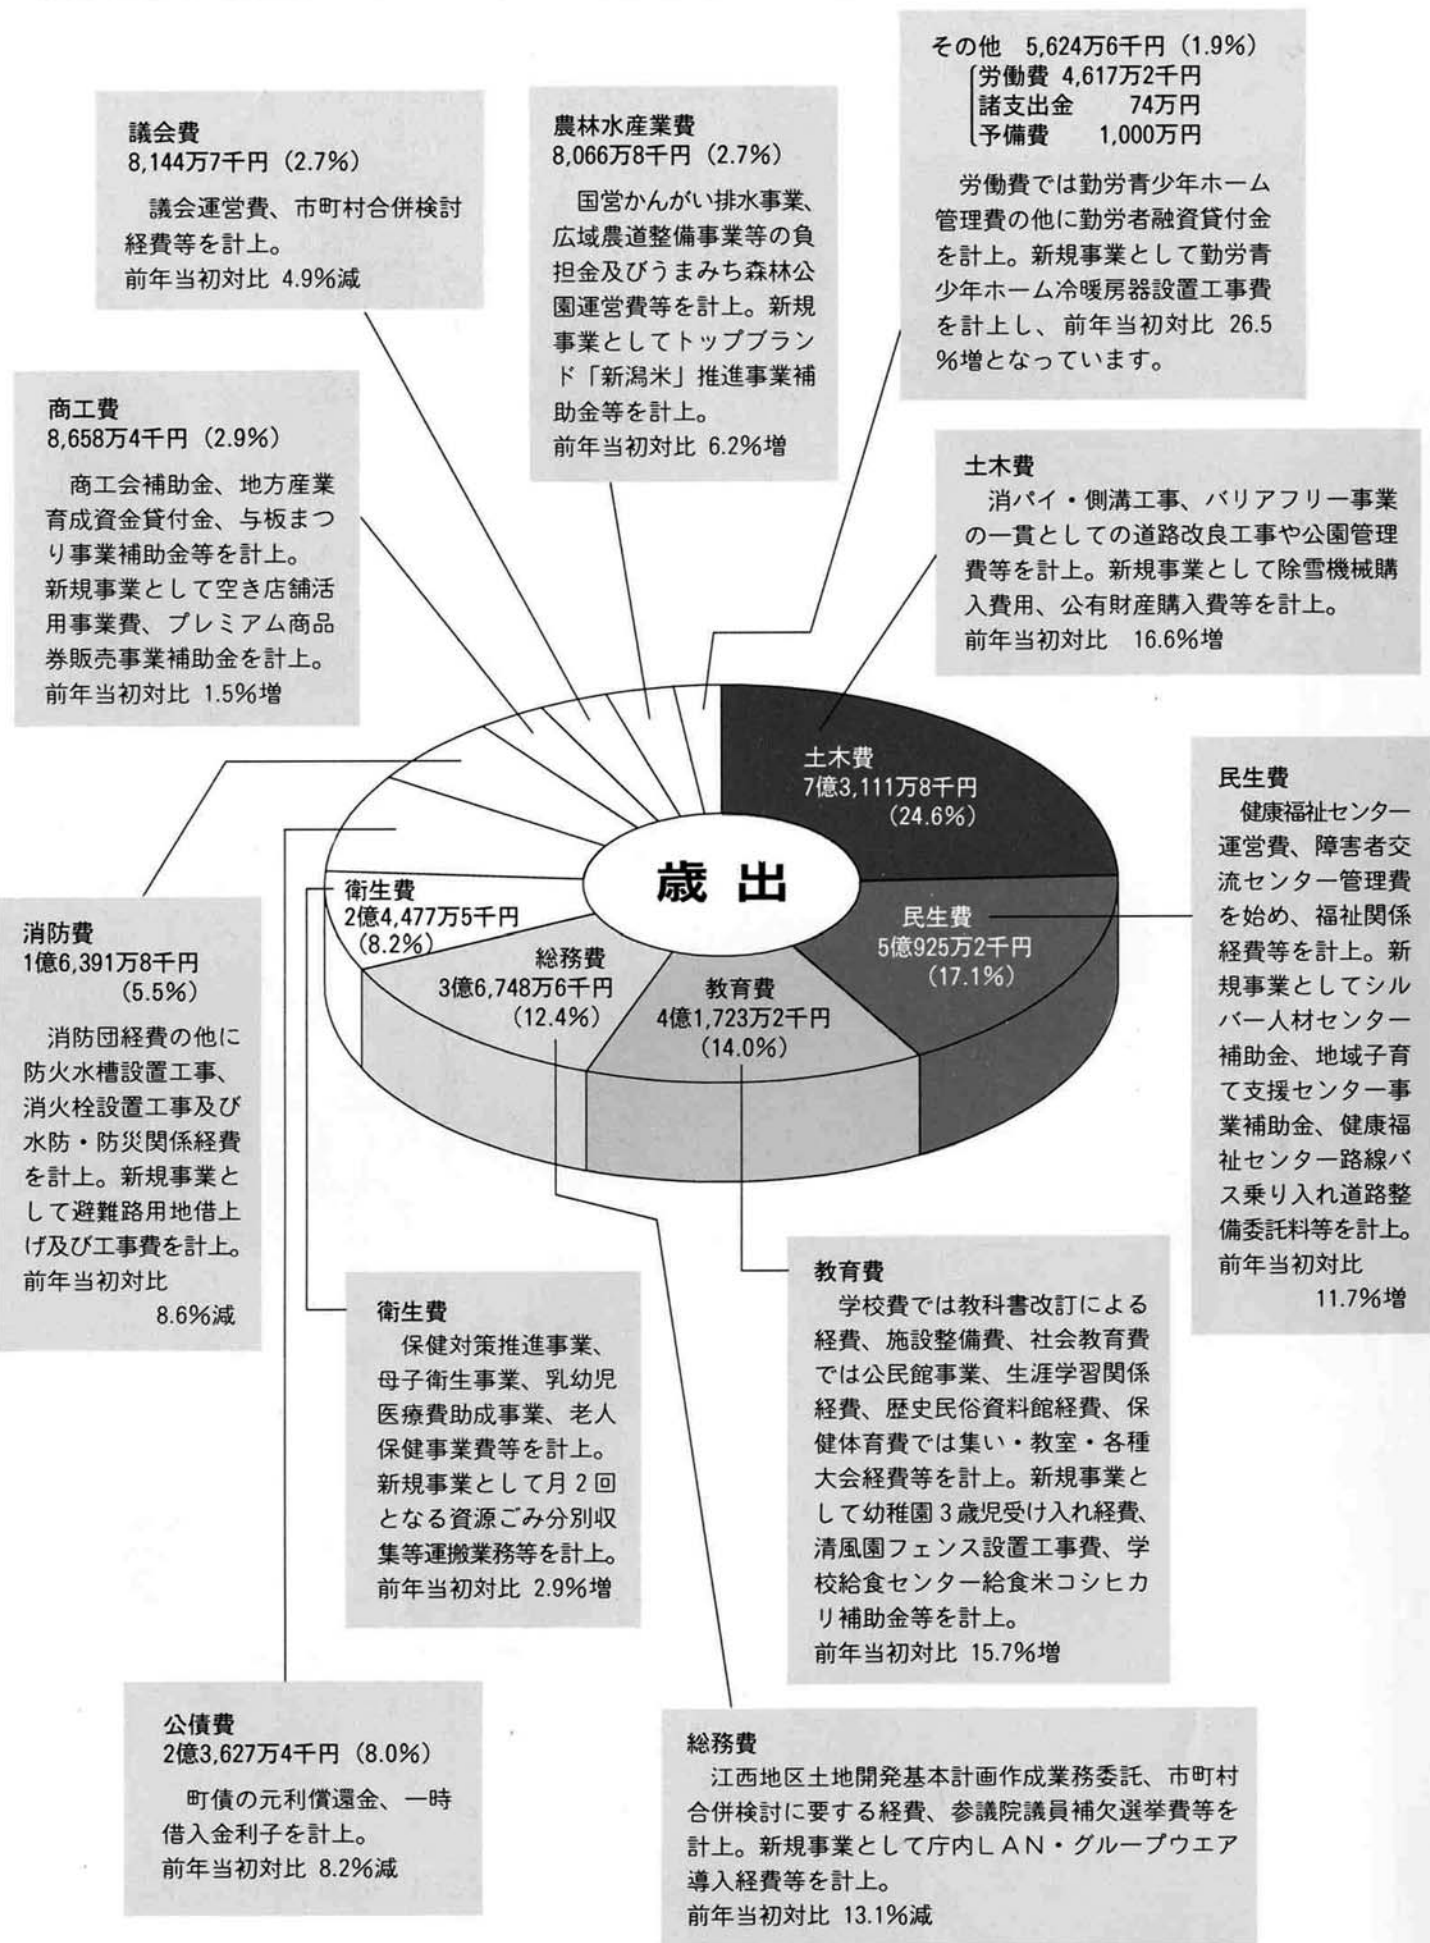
議会費
8,144万7千円（2.7%）

議会運営費、市町村合併検討経費等を計上。
前年当初対比 4.9%減

農林水産業費
8,066万8千円（2.7%）

国営かんがい排水事業、広域農道整備事業等の負担金及びびうまみち森林公園運営費等を計上。新規事業としてトップブランド「新潟米」推進事業補助金等を計上。
前年当初対比 6.2%増

その他 5,624万6千円（1.9%）
労働費 4,617万2千円
諸支出金 74万円
予備費 1,000万円

労働費では勤労青少年ホーム管理費の他に勤労者融資貸付金を計上。新規事業として勤労青少年ホーム冷暖房器設置工事費を計上し、前年当初対比 26.5%増となっています。

商工費
8,658万4千円（2.9%）

商工会補助金、地方産業育成資金貸付金、与板まつり事業補助金等を計上。新規事業として空き店舗活用事業費、プレミアム商品券販売事業補助金を計上。
前年当初対比 1.5%増

土木費
消パイ・側溝工事、バリアフリー事業の一貫としての道路改良工事や公園管理費等を計上。新規事業として除雪機械購入費用、公有財産購入費等を計上。
前年当初対比 16.6%増

土木費
7億3,111万8千円
（24.6%）

歳出

民生費
5億925万2千円
（17.1%）

教育費
4億1,723万2千円
（14.0%）

総務費
3億6,748万6千円
（12.4%）

衛生費
2億4,477万5千円
（8.2%）

民生費
健康福祉センター運営費、障害者交流センター管理費を始め、福祉関係経費等を計上。新規事業としてシルバー人材センター補助金、地域子育て支援センター事業補助金、健康福祉センター路線バス乗り入れ道路整備委託料等を計上。
前年当初対比
11.7%増

消防費
1億6,391万8千円
（5.5%）

消防団経費の他に防火水槽設置工事、消火栓設置工事及び水防・防災関係経費を計上。新規事業として避難路用地借上げ及び工事費を計上。
前年当初対比
8.6%減

衛生費
保健対策推進事業、母子衛生事業、乳幼児医療費助成事業、老人保健事業費等を計上。新規事業として月２回となる資源ごみ分別収集等運搬業務等を計上。
前年当初対比 2.9%増

教育費
学校費では教科書改訂による経費、施設整備費、社会教育費では公民館事業、生涯学習関係経費、歴史民俗資料館経費、保健体育費では集い・教室・各種大会経費等を計上。新規事業として幼稚園３歳児受け入れ経費、清風園フェンス設置工事費、学校給食センター給食米コシヒカリ補助金等を計上。
前年当初対比 15.7%増

公債費
2億3,627万4千円（8.0%）

町債の元利償還金、一時借入金利子を計上。
前年当初対比 8.2%減

総務費
江西地区土地開発基本計画作成業務委託、市町村合併検討に要する経費、参議院議員補欠選挙費等を計上。新規事業として庁内ＬＡＮ・グループウエア導入経費等を計上。
前年当初対比 13.1%減